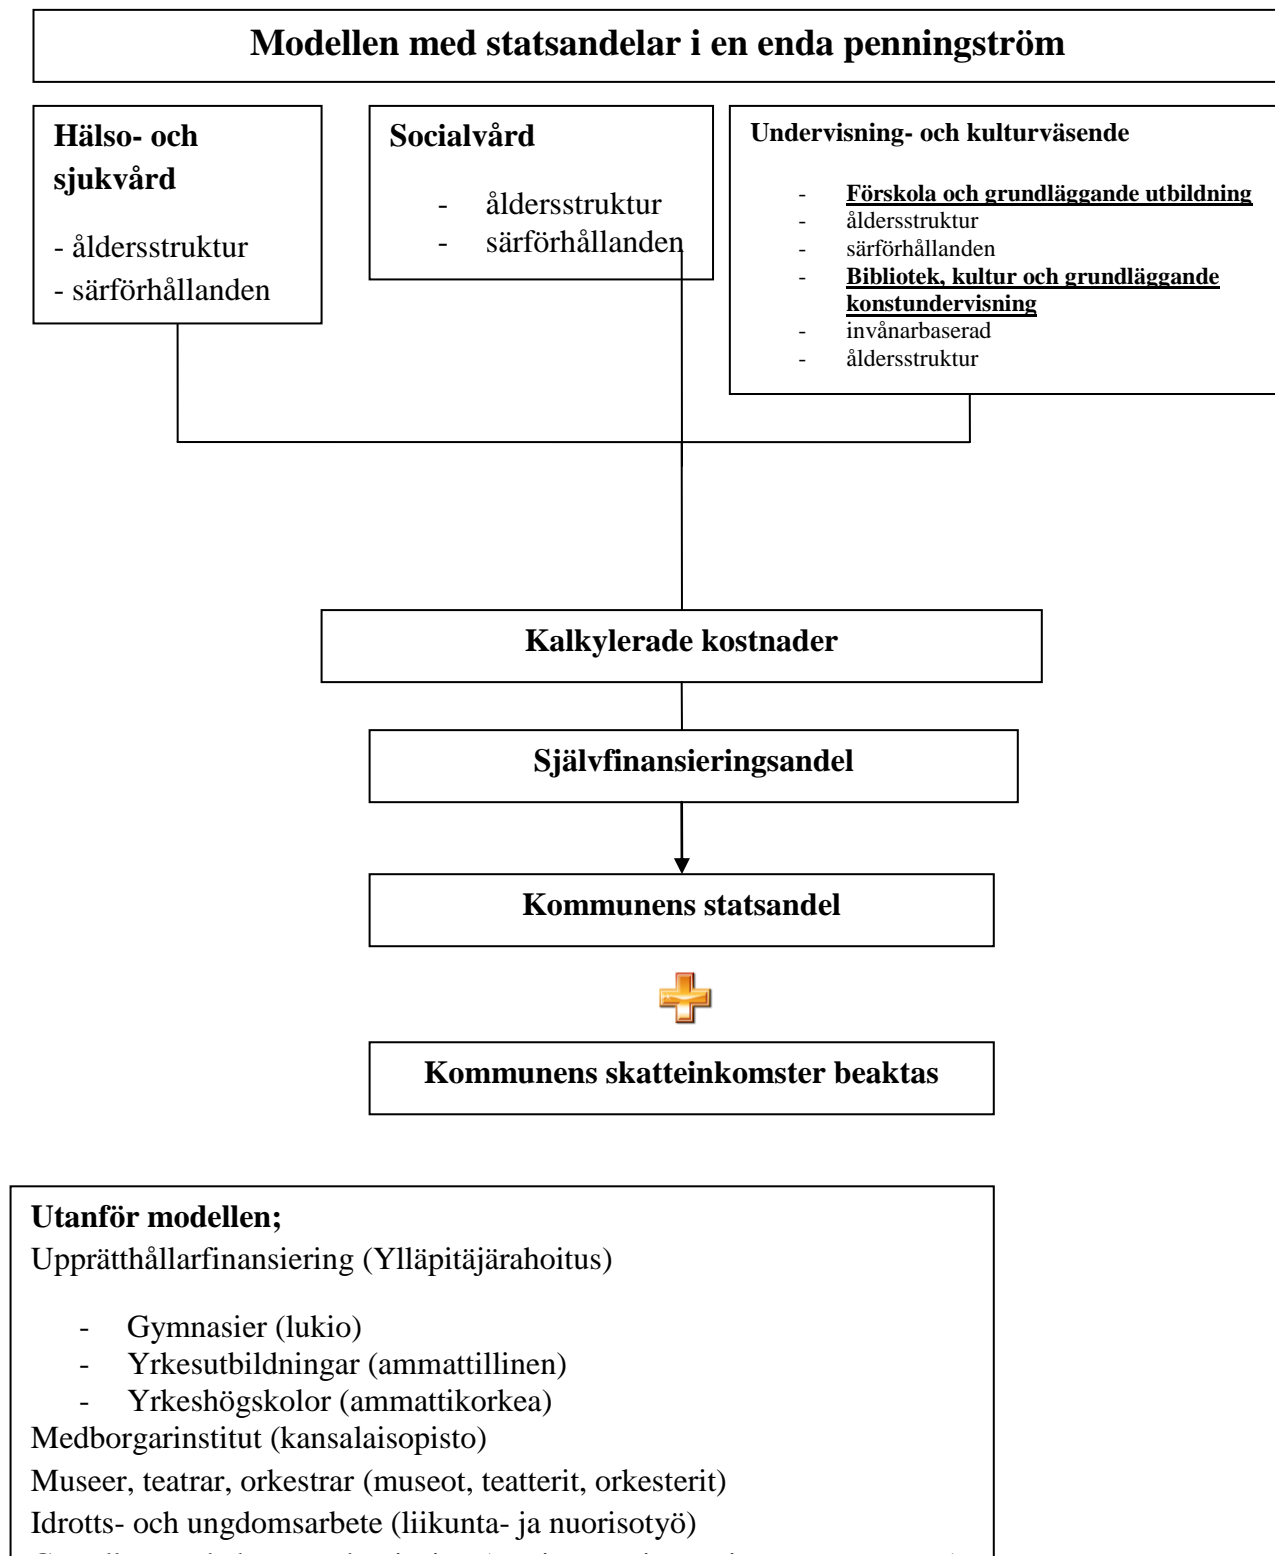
Modellen med statsandelar i en enda penningström

Hälso- och sjukvård

- åldersstruktur
- särförhållanden

Socialvård

- åldersstruktur
- särförhållanden

Undervisning- och kulturväsende

- Förskola och grundläggande utbildning
- åldersstruktur
- särförhållanden
- Bibliotek, kultur och grundläggande konstundervisning
- invånarbaserad
- åldersstruktur

Kalkylerade kostnader

Självfinansieringsandel

Kommunens statsandel

Kommunens skatteinkomster beaktas

Utanför modellen;
Upprätthållarfinansiering (Ylläpitäjärahoitus)

- Gymnasier (lukio)
- Yrkesutbildningar (ammattillinen)
- Yrkeshögskolor (ammattikorkea)

Medborgarinstitut (kansalaisopisto)
Museer, teatrar, orkestrar (museot, teatterit, orkesterit)
Idrotts- och ungdomsarbete (liikunta- ja nuorisotyö)
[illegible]